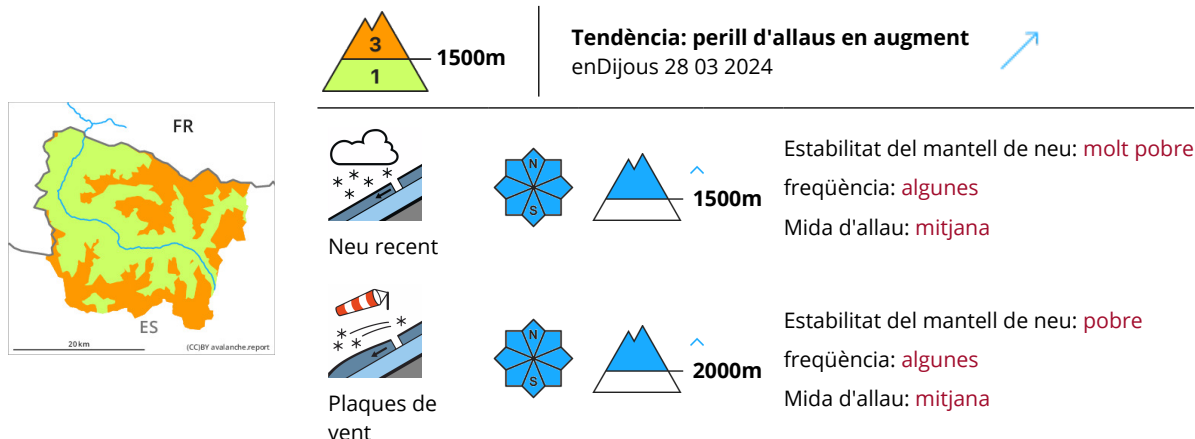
3
1
1500m

Tendència: perill d'allaus en augment
enDijous 28 03 2024

FR
ES
20 km
(CC)BY avalanche.report

N
S
1500m
Neu recent
Estabilitat del mantell de neu: molt pobre
freqüència: algunes
Mida d'allau: mitjana

N
S
2000m
Plaques de vent
Estabilitat del mantell de neu: pobre
freqüència: algunes
Mida d'allau: mitjana